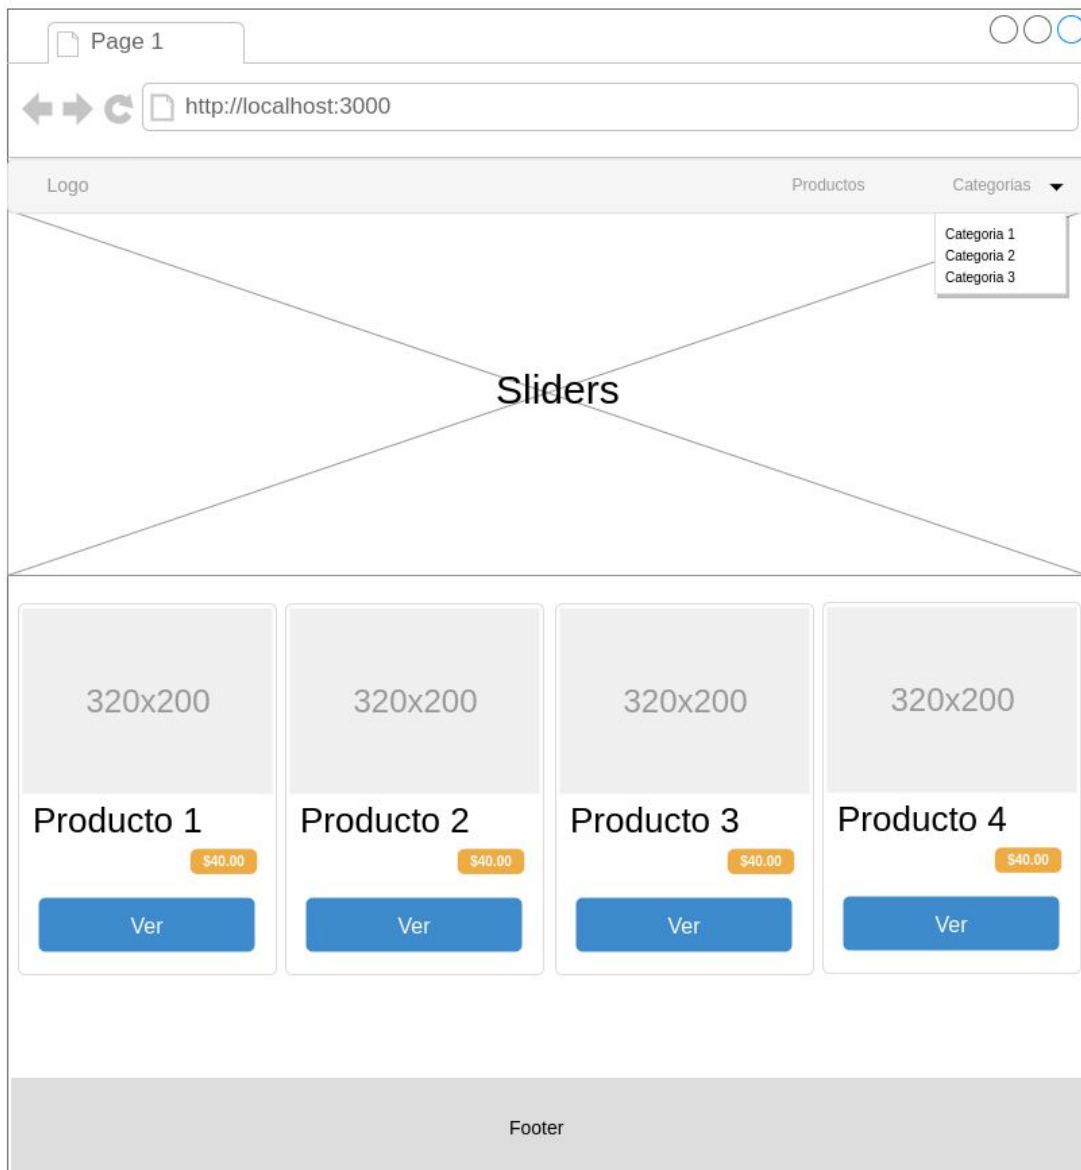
Page 1

http://localhost:3000

Logo

Productos

Categorias

Categoria 1
Categoria 2
Categoria 3

Sliders

320x200

Producto 1

$40.00

Ver

320x200

Producto 2

$40.00

Ver

320x200

Producto 3

$40.00

Ver

320x200

Producto 4

$40.00

Ver

Footer